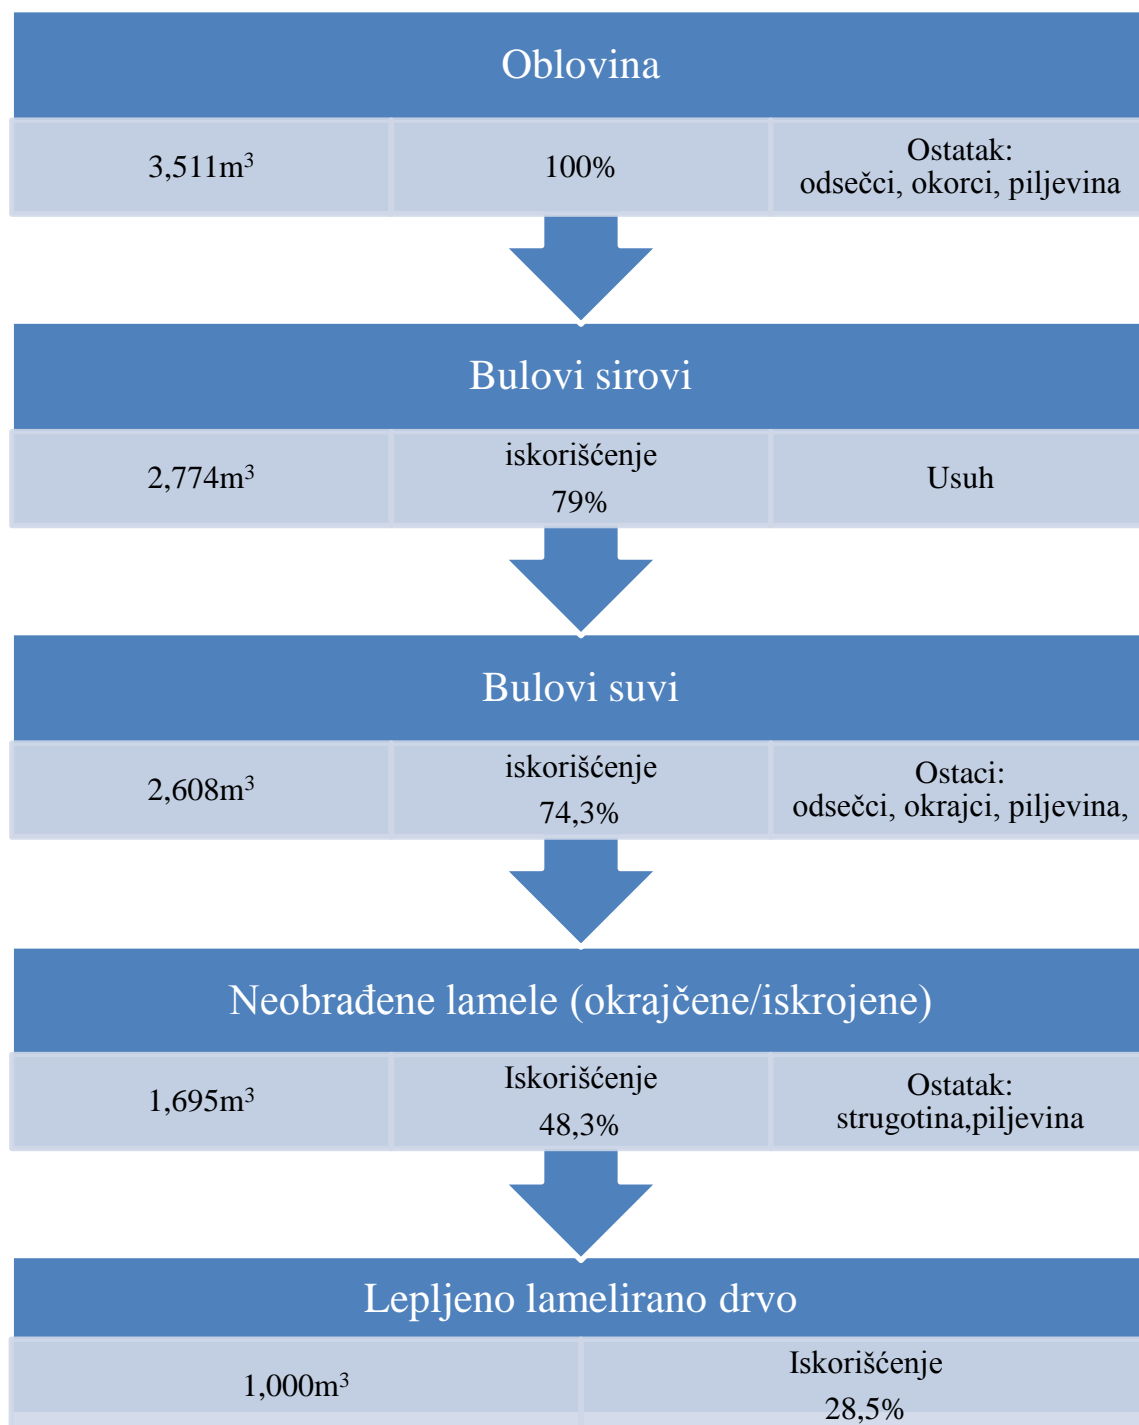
Oblovina

3,511m$^3$

100%

Ostatak:
odsečci, okorci, piljevina

Bulovi sirovi

2,774m$^3$

iskorišćenje
79%

Usuh

Bulovi suvi

2,608m$^3$

iskorišćenje
74,3%

Ostaci:
odsečci, okrajci, piljevina,

Neobrađene lamele (okrajčene/iskrojene)

1,695m$^3$

Iskorišćenje
48,3%

Ostatak:
strugotina,piljevina

Lepljeno lamelirano drvo

1,000m$^3$

Iskorišćenje
28,5%